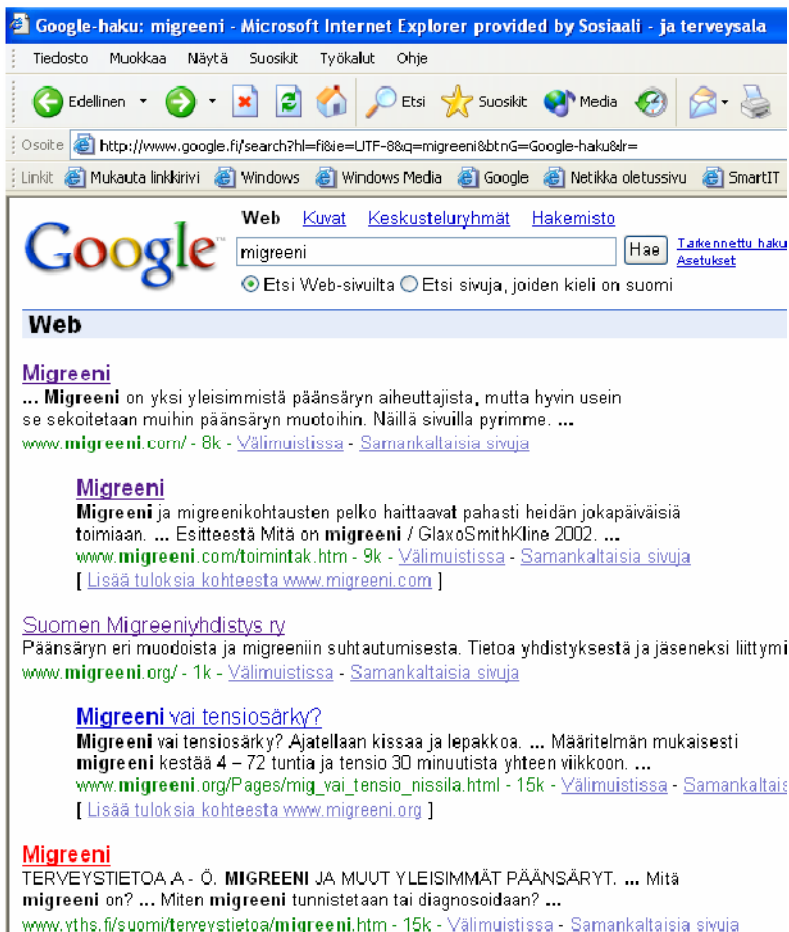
Google-haku: migreeni - Microsoft Internet Explorer provided by Sosiaali - ja terveysala

Tiedosto Muokkaa Näytä Suosikit Työkalut Ohje

Edellinen Etsi Suosikit Media

Osoite http://www.google.fi/search?hl=fi&ie=UTF-8&q=migreeni&btnG=Google-haku&lr=

Linkit Mukauta linkkirivi Windows Windows Media Google Netikka oletussivu SmartIT

Google

Web Kuvat Keskusteluryhmät Hakemisto

migreeni Hae Tarkennettu haku Asetukset

Etsi Web-sivuilta Etsi sivuja, joiden kieli on suomi

Web

Migreeni
... Migreeni on yksi yleisimmistä päänsäryn aiheuttajista, mutta hyvin usein se sekoitetaan muihin päänsäryn muotoihin. Näillä sivuilla pyrimme. ...
www.migreeni.com/ - 8k - Välimuistissa - Samankaltaisia sivuja

Migreeni
Migreeni ja migreenikohtausten pelko haittaavat pahasti heidän jokapäiväisiä toimiaan. ... Esitteestä Mitä on migreeni / GlaxoSmithKline 2002. ...
www.migreeni.com/toimintak.htm - 9k - Välimuistissa - Samankaltaisia sivuja
[ Lisää tuloksia kohteesta www.migreeni.com ]

Suomen Migreeniyhdistys ry
Päänsäryn eri muodoista ja migreeniin suhtautumisesta. Tietoa yhdistyksestä ja jäseneksi liittymi
www.migreeni.org/ - 1k - Välimuistissa - Samankaltaisia sivuja

Migreeni vai tensiosärky?
Migreeni vai tensiosärky? Ajatellaan kissaa ja lepakkoa. ... Määritelmän mukaisesti migreeni kestää 4 – 72 tuntia ja tensio 30 minuutista yhteen viikkoon. ...
www.migreeni.org/Pages/mig_vai_tensio_nissila.html - 15k - Välimuistissa - Samankaltais
[ Lisää tuloksia kohteesta www.migreeni.org ]

Migreeni
TERVEYSTIETOA A - Ö. MIGREENI JA MUUT YLEISIMMÄT PÄÄNSÄRYT. ... Mitä migreeni on? ... Miten migreeni tunnistetaan tai diagnosoidaan? ...
www.yths.fi/suomi/terveystietoa/migreeni.htm - 15k - Välimuistissa - Samankaltaisia sivuja